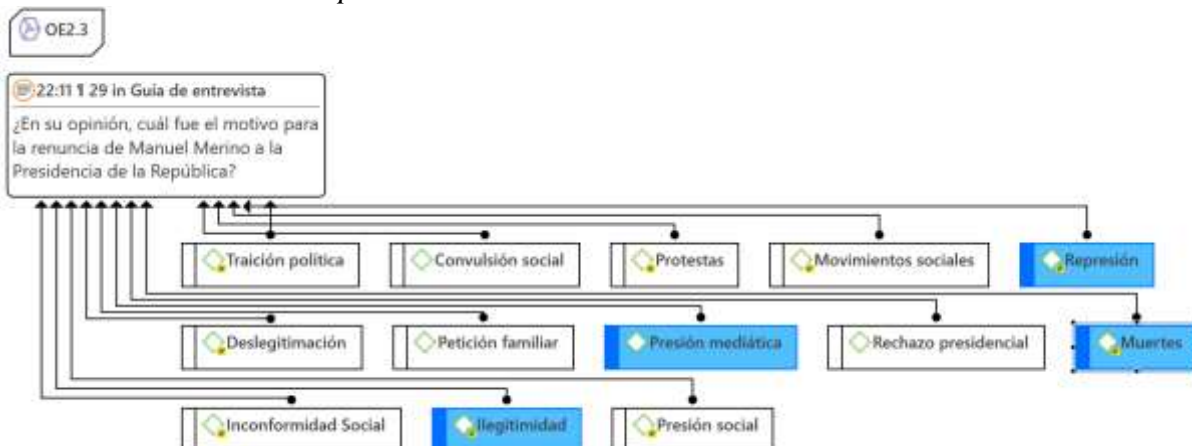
OE2.3

22:11 1 29 in Guia de entrevista

¿En su opinión, cuál fue el motivo para la renuncia de Manuel Merino a la Presidencia de la República?

Traición política

Convulsión social

Protestas

Movimientos sociales

Represión

Deslegitimación

Petición familiar

Presión mediática

Rechazo presidencial

Muertes

Inconformidad Social

Ilegitimidad

Presión social